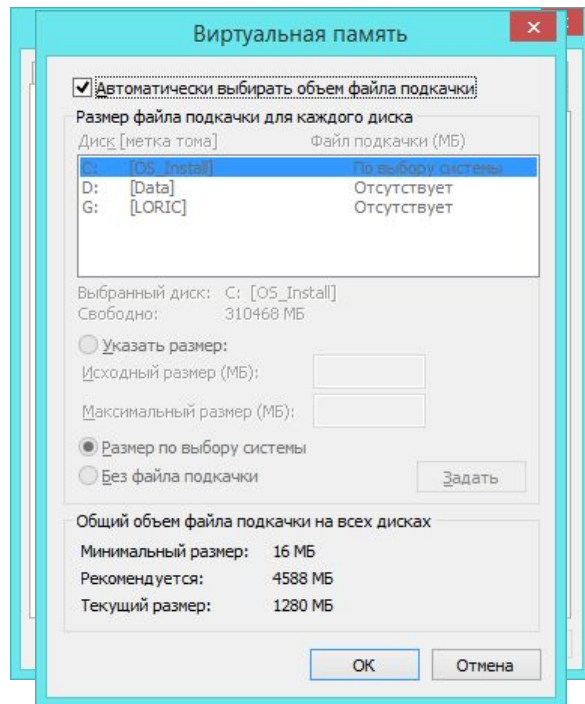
Виртуальная память

Автоматически выбирать объем файла подкачки

Размер файла подкачки для каждого диска

| Диск [метка тома] | Файл подкачки (МБ) |
|---|---|
| C: [OS_Install] | По выбору системы |
| D: [Data] | Отсутствует |
| G: [LORIC] | Отсутствует |

Выбранный диск: C: [OS_Install]
Свободно: 310468 МБ

Указать размер:
Исходный размер (МБ):
Максимальный размер (МБ):
Размер по выбору системы
Без файла подкачки
Задать

Общий объем файла подкачки на всех дисках
Минимальный размер: 16 МБ
Рекомендуется: 4588 МБ
Текущий размер: 1280 МБ

OK
Отмена